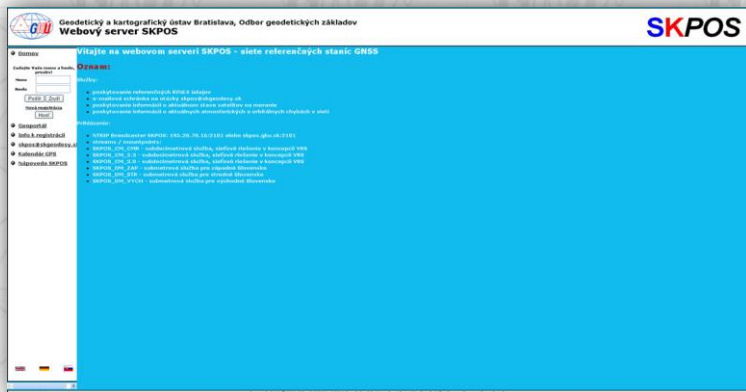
Geodetický a kartografický ústav Bratislava, Odbor geodetických základov
Webový server SKPOS

SKPOS

Domov

Zadajte Vaše meno a heslo, prosím!

Meno

Heslo

Posla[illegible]

Nová registrácia

Reset

Geoportál

Info k registrácii

skpos@skgeodesy.sk

Kalendár GPS

Súpravedla SKPOS

Vitajte na webovom serveri SKPOS - siete referenčných staníc GNSS

Oznam:

Služby:

poskytovanie referenčných RINEX údajov
e-mailová schránka na otázky skpos@skgeodesy.sk
poskytovanie informácií o aktuálnom stave satelitov na meranie
poskytovanie informácií o aktuálnych atmosférických a orbitálnych chybách v sieti

Pripojenie:

NTRIP Broadcaster SKPOS: 193.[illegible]:2101 alebo skpos.gku.sk:2101
streamy / mountpoints:
SKPOS_CM_CMR - subdecimetrová služba, sieťové riešenie v koncepcii VRS
SKPOS_CM_2.3 - subdecimetrová služba, sieťové riešenie v koncepcii VRS
SKPOS_CM_3.x - subdecimetrová služba, sieťové riešenie v koncepcii VRS
SKPOS_DM_ZAP - submetrová služba pre západné Slovensko
SKPOS_DM_STR - submetrová služba pre stredné Slovensko
SKPOS_DM_VYCH - submetrová služba pre východné Slovensko